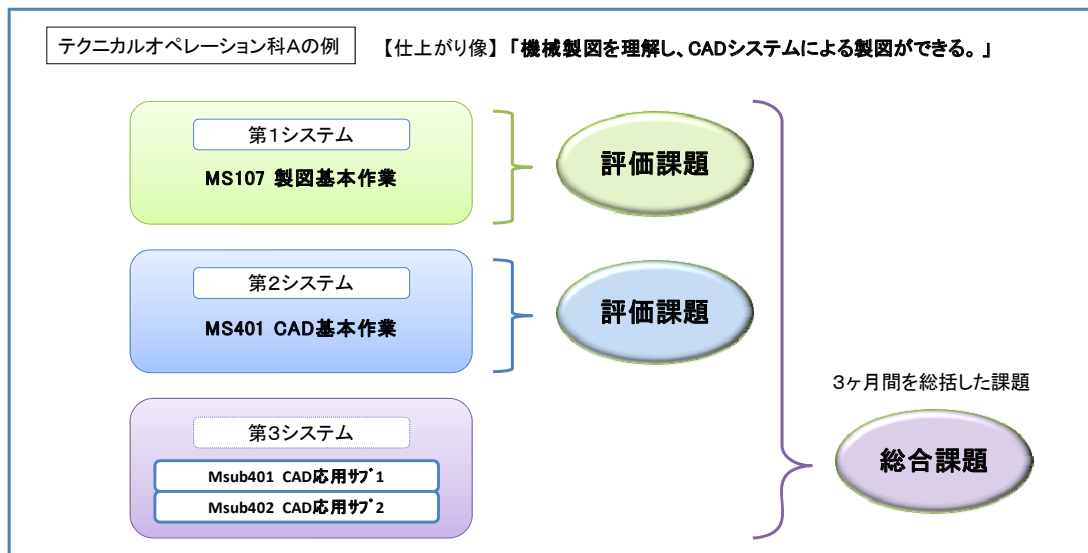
テクニカルオペレーション科Aの例

【仕上がり像】「機械製図を理解し、CADシステムによる製図ができる。」

第1システム

MS107 製図基本作業

評価課題

第2システム

MS401 CAD基本作業

評価課題

3ヶ月間を総括した課題

第3システム

Msub401 CAD応用サブ1

Msub402 CAD応用サブ2

総合課題